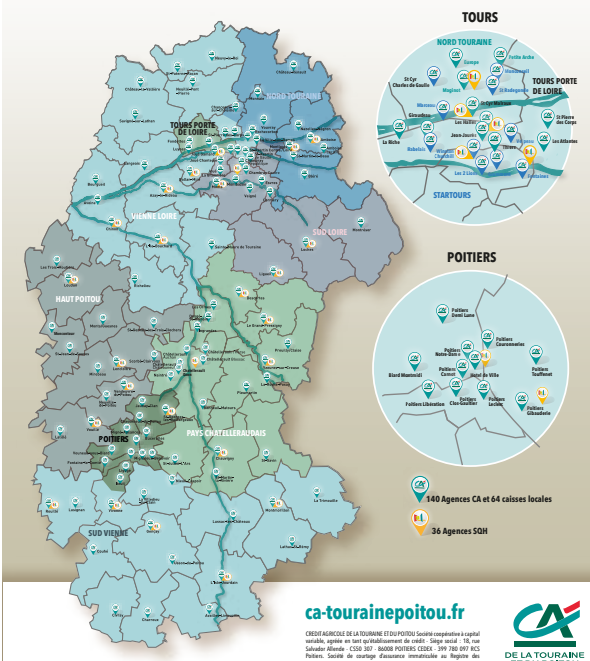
TOURS

NORD TOURAINE

Petite Arche

St Cyr Charles de Gaulle

Mame

Monconseil

St Radegonde

Marigny

TOURS PORTE DE LOIRE

Giraudeau

Marceau

St Pierre des Corps

La Riche

Jean Jaurès

Les Halles

Les Atlantes

Velpeau

Rabelais

Les 2 Lions

Fontaines

STARTOURS

NORD TOURAINE

TOURS PORTE DE LOIRE

VIENNE LOIRE

SUD LOIRE

HAUT POITOU

POITIERS

PAYS CHATELLERAUDAIS

SUD VIENNE

POITIERS

Poitiers Demi Lune

Poitiers Couronneries

Poitiers Notre-Dame

Poitiers Cornet

Hôtel de Ville

Poitiers Touffenet

Biard Montmidi

Poitiers Libération

Poitiers Clos Gaultier

Poitiers Leclerc

Poitiers Gibauderie

140 Agences CA et 64 caisses locales

36 Agences SQH

ca-tourainepoitou.fr

CREDIT AGRICOLE DE LA TOURAINE ET DU POITOU Société coopérative à capital variable, agréée en tant qu'établissement de crédit - Siège social : 18, rue Salvador Allende - CS50 307 - 86008 POITIERS CEDEX - 399 780 097 RCS Poitiers. Société de courtage d'assurance immatriculée au Registre des

DE LA TOURAINE